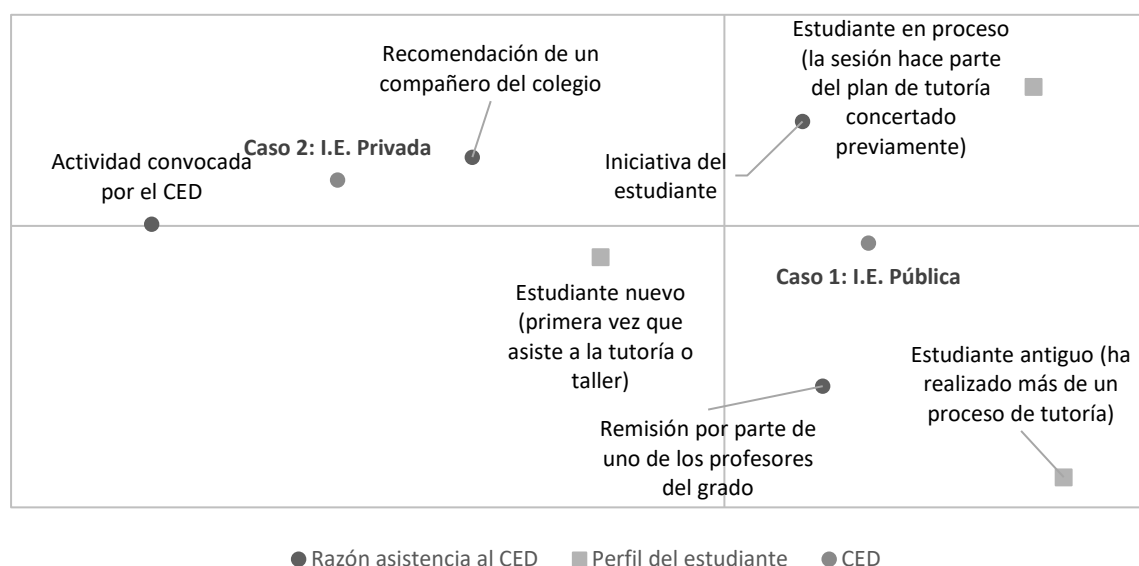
Recomendación de un compañero del colegio

Estudiante en proceso (la sesión hace parte del plan de tutoría concertado previamente)

Caso 2: I.E. Privada

Actividad convocada por el CED

Iniciativa del estudiante

Caso 1: I.E. Pública

Estudiante nuevo (primera vez que asiste a la tutoría o taller)

Estudiante antiguo (ha realizado más de un proceso de tutoría)

Remisión por parte de uno de los profesores del grado

Razón asistencia al CED
Perfil del estudiante
CED